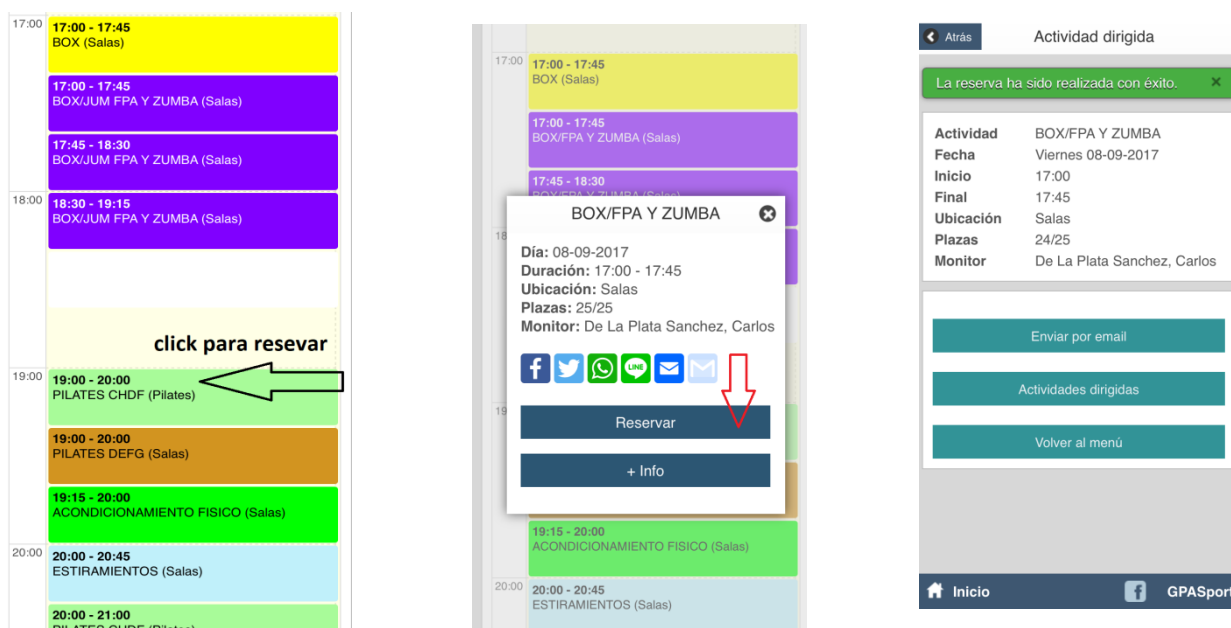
17:00
17:00 - 17:45
BOX (Salas)

17:00 - 17:45
BOX/JUM FPA Y ZUMBA (Salas)

17:45 - 18:30
BOX/JUM FPA Y ZUMBA (Salas)

18:00
18:30 - 19:15
BOX/JUM FPA Y ZUMBA (Salas)

click para resevar

19:00
19:00 - 20:00
PILATES CHDF (Pilates)

19:00 - 20:00
PILATES DEFG (Salas)

19:15 - 20:00
ACONDICIONAMIENTO FISICO (Salas)

20:00
20:00 - 20:45
ESTIRAMIENTOS (Salas)

20:00 - 21:00
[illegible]

17:00
17:00 - 17:45
BOX (Salas)

17:00 - 17:45
BOX/FPA Y ZUMBA (Salas)

17:45 - 18:30
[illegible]

BOX/FPA Y ZUMBA

Día: 08-09-2017
Duración: 17:00 - 17:45
Ubicación: Salas
Plazas: 25/25
Monitor: De La Plata Sanchez, Carlos

Reservar

+ Info

19:15 - 20:00
ACONDICIONAMIENTO FISICO (Salas)

20:00
20:00 - 20:45
ESTIRAMIENTOS (Salas)

Atrás
Actividad dirigida

La reserva ha sido realizada con éxito.

| Actividad | BOX/FPA Y ZUMBA |
|---|---|
| Fecha | Viernes 08-09-2017 |
| Inicio | 17:00 |
| Final | 17:45 |
| Ubicación | Salas |
| Plazas | 24/25 |
| Monitor | De La Plata Sanchez, Carlos |

Enviar por email

Actividades dirigidas

Volver al menú

Inicio
GPASport